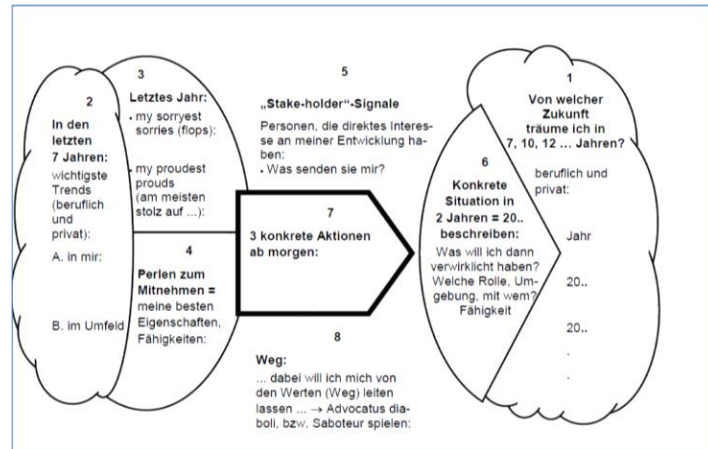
2
In den letzten 7 Jahren:
wichtigste Trends (beruflich und privat):
A. in mir:
B. im Umfeld

3
Letztes Jahr:
• my sorryest sorries (flops):
my proudest prouds (am meisten stolz auf ...):

4
Perlen zum Mitnehmen = meine besten Eigenschaften, Fähigkeiten:

5
„Stake-holder"-Signale
Personen, die direktes Interesse an meiner Entwicklung haben:
• Was senden sie mir?

7
3 konkrete Aktionen ab morgen:

8
Weg:
... dabei will ich mich von den Werten (Weg) leiten lassen ... → Advocatus diaboli, bzw. Saboteur spielen:

1
Von welcher Zukunft träume ich in 7, 10, 12 ... Jahren?
beruflich und privat:
Jahr
20..
20..
.
.

6
Konkrete Situation in 2 Jahren = 20.. beschreiben:
Was will ich dann verwirklicht haben? Welche Rolle, Umgebung, mit wem? Fähigkeit